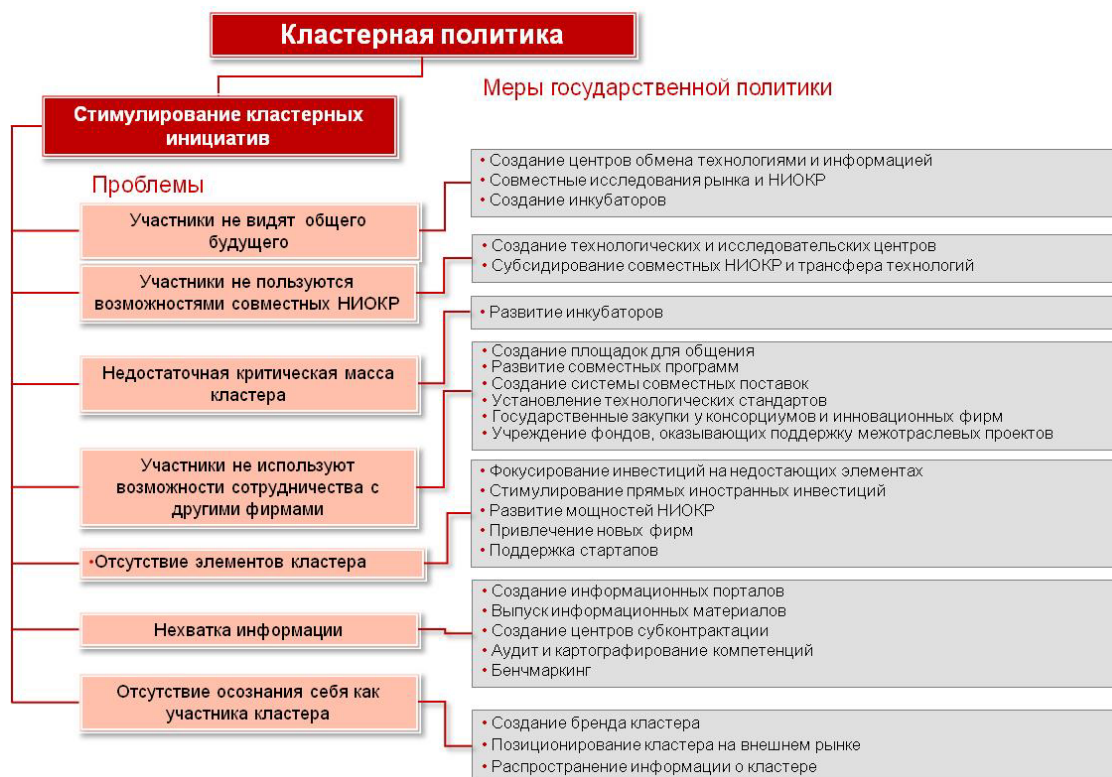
Кластерная политика

Меры государственной политики

Стимулирование кластерных инициатив

Проблемы

Участники не видят общего будущего

• Создание центров обмена технологиями и информацией
• Совместные исследования рынка и НИОКР
• Создание инкубаторов

Участники не пользуются возможностями совместных НИОКР

• Создание технологических и исследовательских центров
• Субсидирование совместных НИОКР и трансфера технологий

• Развитие инкубаторов

Недостаточная критическая масса кластера

• Создание площадок для общения
• Развитие совместных программ
• Создание системы совместных поставок
• Установление технологических стандартов
• Государственные закупки у консорциумов и инновационных фирм
• Учреждение фондов, оказывающих поддержку межотраслевых проектов

Участники не используют возможности сотрудничества с другими фирмами

• Фокусирование инвестиций на недостающих элементах
• Стимулирование прямых иностранных инвестиций
• Развитие мощностей НИОКР
• Привлечение новых фирм
• Поддержка стартапов

•Отсутствие элементов кластера

Нехватка информации

• Создание информационных порталов
• Выпуск информационных материалов
• Создание центров субконтрактации
• Аудит и картографирование компетенций
• Бенчмаркинг

Отсутствие осознания себя как участника кластера

• Создание бренда кластера
• Позиционирование кластера на внешнем рынке
• Распространение информации о кластере